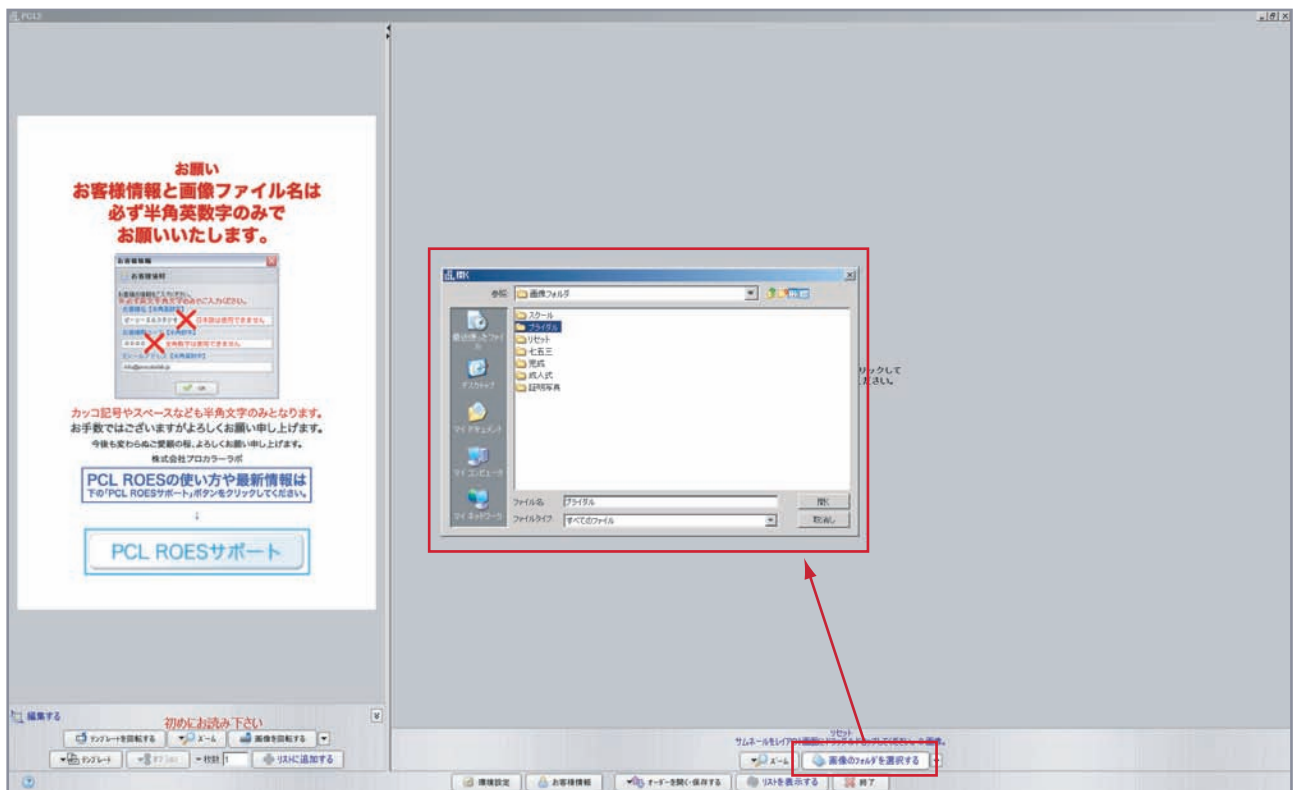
PCL3

お願い
お客様情報と画像ファイル名は
必ず半角英数字のみで
お願いいたします。

お客様情報
お客様情報

カッコ記号やスペースなども半角文字のみとなります。
お手数ではございますがよろしくお願い申し上げます。
今後も変わらぬご愛顧の程、よろしくお願い申し上げます。
株式会社プロカラーラボ

PCL ROESの使い方や最新情報は
下の「PCL ROESサポート」ボタンをクリックしてください。
↓
PCL ROESサポート

編集する
初めにお読み下さい
テンプレートを回転する
ズーム
画像を回転する
テンプレート
枚数 1
リストに追加する

開く
参照: 画像フォルダ
スクール
ブライダル
リセット
七五三
発式
成人式
証明写真
最近使ったファイル
デスクトップ
マイ ドキュメント
マイ コンピュータ
マイ ネットワーク
ファイル名: ブライダル
ファイルタイプ: すべてのファイル
開く
取消し

リックして
ください。

リセット
サムネールをレイアウト画面にドラッグ&ドロップしてください。
ズーム
画像のフォルダを選択する

環境設定
お客様情報
オーダーを開く・保存する
リストを表示する
終了